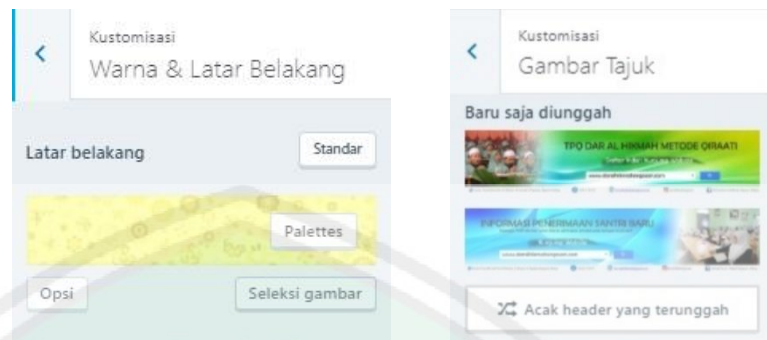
Kustomisasi
Warna & Latar Belakang

Latar belakang
Standar

Palettes

Opsi
Seleksi gambar

Kustomisasi
Gambar Tajuk

Baru saja diunggah

TPQ DAR AL HIKMAH METODE QIRAATI

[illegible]

INFORMASI PENERIMAAN SANTRI BARU

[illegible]

Acak header yang terunggah